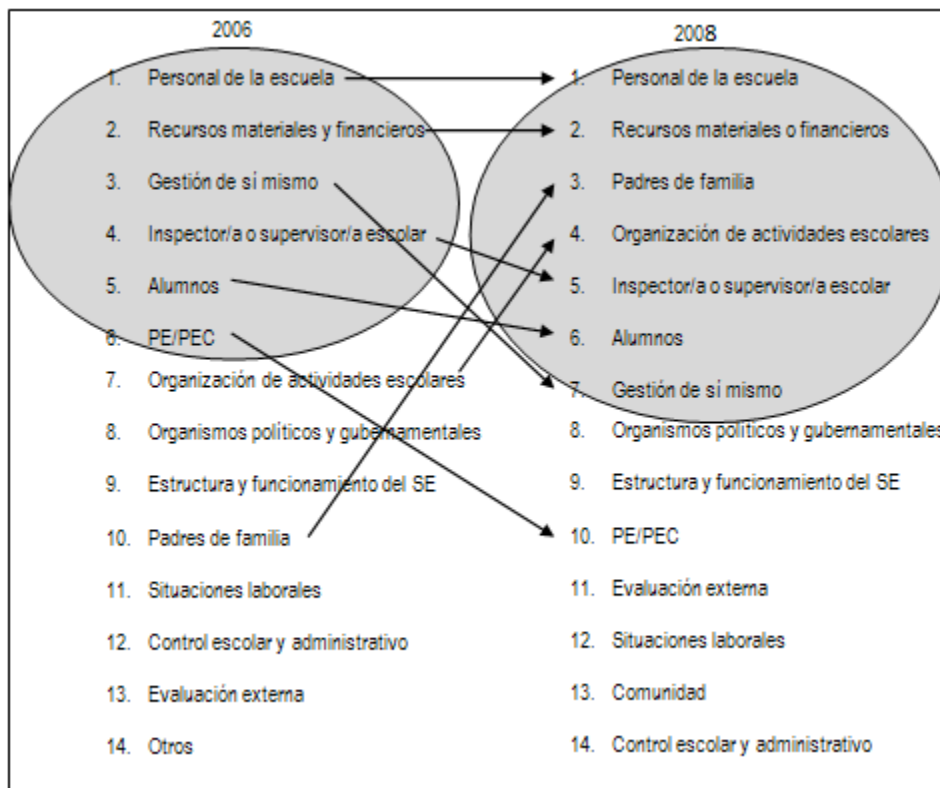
2006

1. Personal de la escuela
2. Recursos materiales y financieros
3. Gestión de sí mismo
4. Inspector/a o supervisor/a escolar
5. Alumnos
6. PE/PEC
7. Organización de actividades escolares
8. Organismos políticos y gubernamentales
9. Estructura y funcionamiento del SE
10. Padres de familia
11. Situaciones laborales
12. Control escolar y administrativo
13. Evaluación externa
14. Otros

2008

1. Personal de la escuela
2. Recursos materiales o financieros
3. Padres de familia
4. Organización de actividades escolares
5. Inspector/a o supervisor/a escolar
6. Alumnos
7. Gestión de sí mismo
8. Organismos políticos y gubernamentales
9. Estructura y funcionamiento del SE
10. PE/PEC
11. Evaluación externa
12. Situaciones laborales
13. Comunidad
14. Control escolar y administrativo